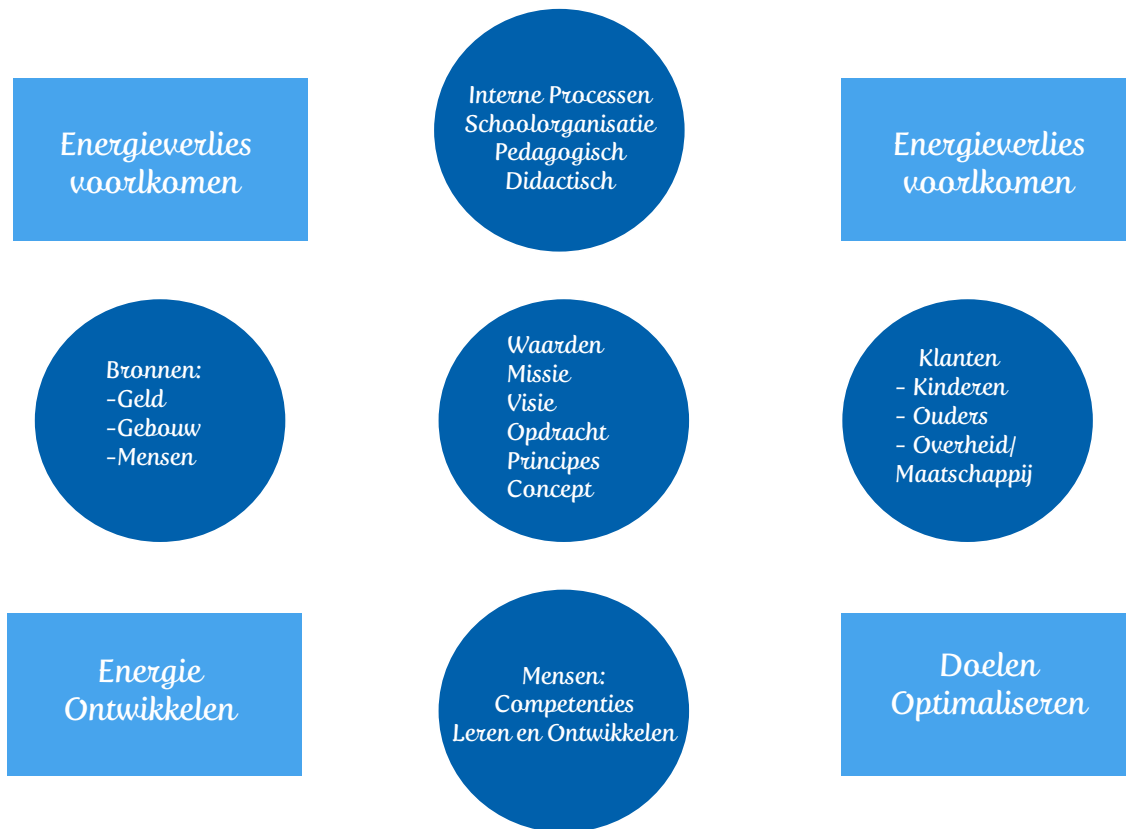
Energieverlies voorlkomen

Interne Processen
Schoolorganisatie
Pedagogisch
Didactisch

Energieverlies voorlkomen

Bronnen:
-Geld
-Gebouw
-Mensen

Waarden
Missie
Visie
Opdracht
Principes
Concept

Klanten
- Kinderen
- Ouders
- Overheid/ Maatschappij

Energie Ontwikkelen

Mensen:
Competenties
Leren en Ontwikkelen

Doelen Optimaliseren